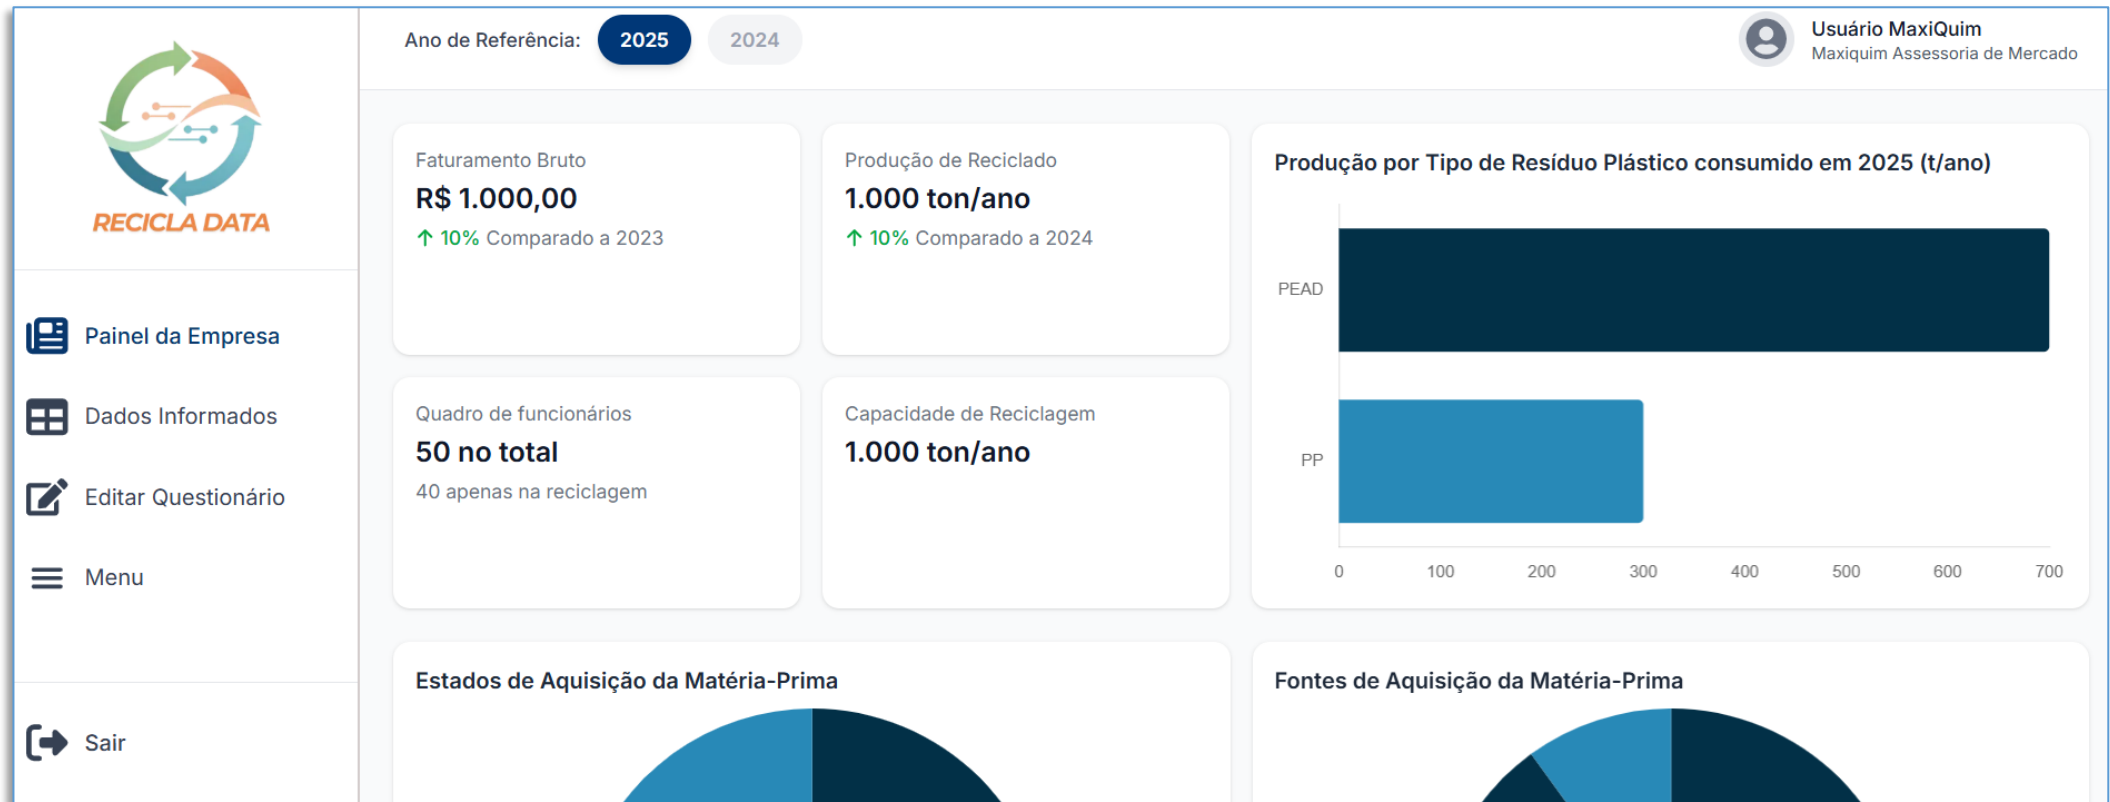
RECICLA DATA

Painel da Empresa

Dados Informados

Editar Questionário

Menu

Sair

Ano de Referência: 2025 2024

Usuário MaxiQuim
Maxiquim Assessoria de Mercado

Faturamento Bruto
R$ 1.000,00
10% Comparado a 2023

Produção de Reciclado
1.000 ton/ano
10% Comparado a 2024

Produção por Tipo de Resíduo Plástico consumido em 2025 (t/ano)

PEAD
PP
0 100 200 300 400 500 600 700

Quadro de funcionários
50 no total
40 apenas na reciclagem

Capacidade de Reciclagem
1.000 ton/ano

Estados de Aquisição da Matéria-Prima

Fontes de Aquisição da Matéria-Prima